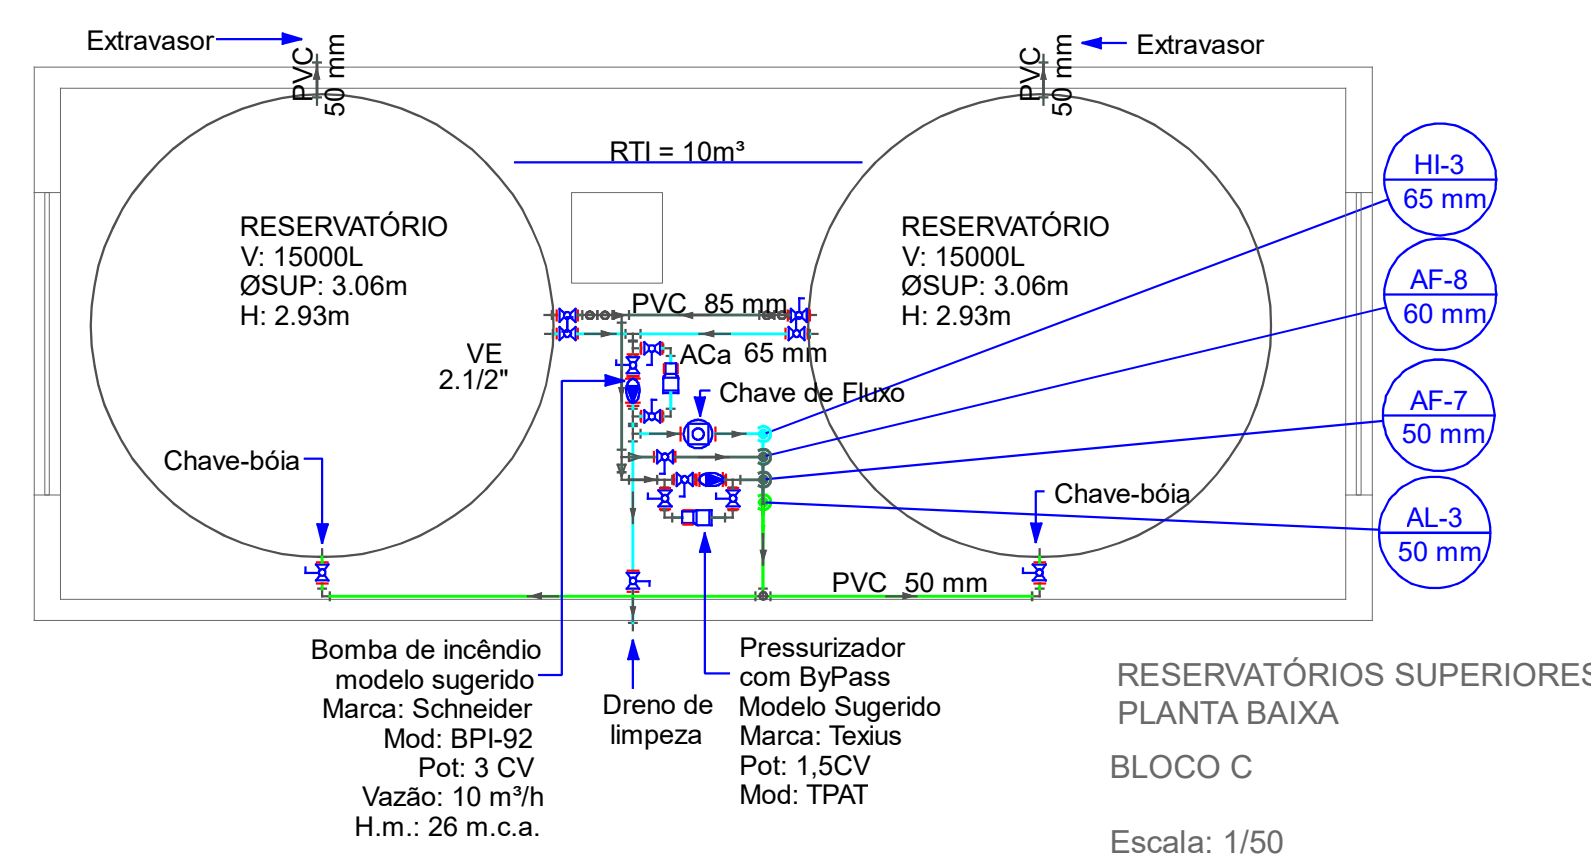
Extravasor
PVC 50 mm

PVC 50 mm
Extravasor

RTI = 10m³

RESERVATÓRIO
V: 15000L
ØSUP: 3.06m
H: 2.93m

RESERVATÓRIO
V: 15000L
ØSUP: 3.06m
H: 2.93m

HI-3
65 mm

AF-8
60 mm

AF-7
50 mm

AL-3
50 mm

PVC 85 mm
ACa 65 mm
VE
2.1/2"
Chave de Fluxo
Chave-bóia
Chave-bóia
PVC 50 mm

Bomba de incêndio
modelo sugerido
Marca: Schneider
Mod: BPI-92
Pot: 3 CV
Vazão: 10 m³/h
H.m.: 26 m.c.a.

Dreno de
limpeza

Pressurizador
com ByPass
Modelo Sugerido
Marca: Texius
Pot: 1,5CV
Mod: TPAT

RESERVATÓRIOS SUPERIORES
PLANTA BAIXA

BLOCO C

Escala: 1/50